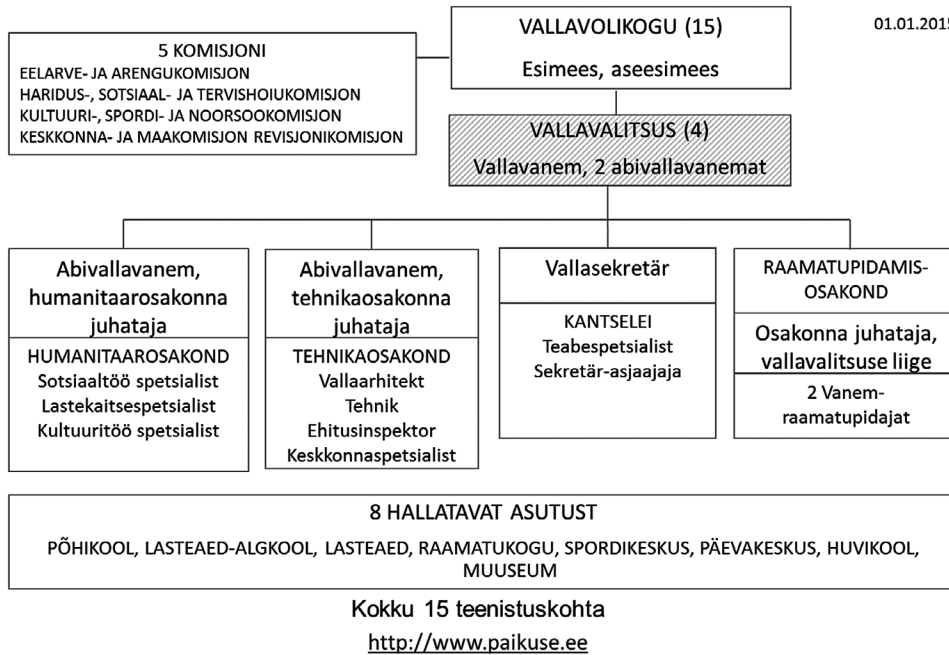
VALLAVOLIKOGU (15)
Esimees, aseesimees

01.01.2015

5 KOMISJONI
EELARVE- JA ARENGUKOMISJON
HARIDUS-, SOTSIAAL- JA TERVISHOIUKOMISJON
KULTUURI-, SPORDI- JA NOORSOOKOMISJON
KESKKONNA- JA MAAKOMISJON REVISJONIKOMISJON

VALLAVALITSUS (4)
Vallavanem, 2 abivallavanemat

Abivallavanem, humanitaarosakonna juhataja

HUMANITAAROSAKOND
Sotsiaaltöö spetsialist
Lastekaitsespetsialist
Kultuuritöö spetsialist

Abivallavanem, tehnikaosakonna juhataja

TEHNIKAOSAKOND
Vallaarhitekt
Tehnik
Ehitusinspektor
Keskkonnaspetsialist

Vallasekretär

KANTSELEI
Teabespetsialist
Sekretär-asjaajaja

RAAMATUPIDAMISOSAKOND

Osakonna juhataja, vallavalitsuse liige

2 Vanem-raamatupidajat

8 HALLATAVAT ASUTUST
PÕHIKOOL, LASTEAED-ALGKOOL, LASTEAED, RAAMATUKOGU, SPORDIKESKUS, PÄEVAKESKUS, HUVIKOOL, MUUSEUM

Kokku 15 teenistuskohta
http://www.paikuse.ee